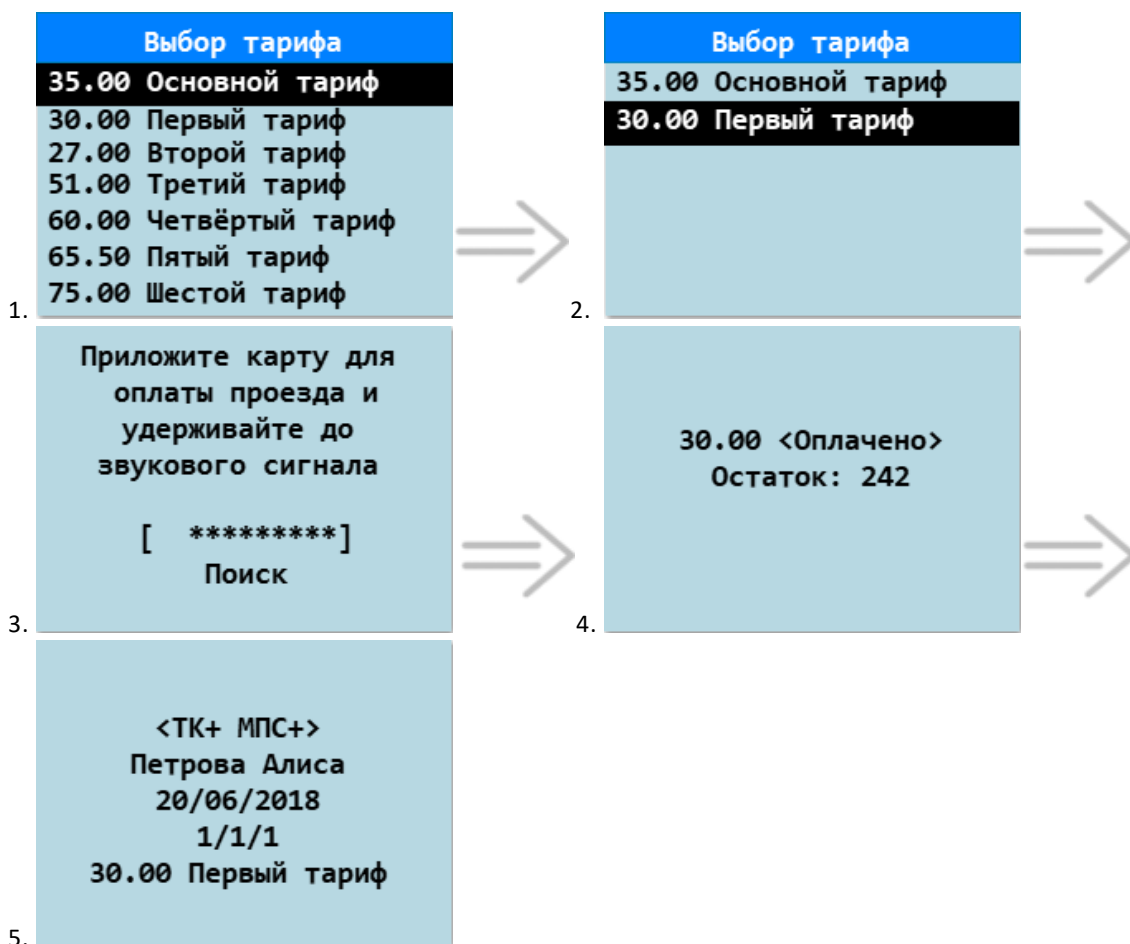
1.
Выбор тарифа
35.00 Основной тариф
30.00 Первый тариф
27.00 Второй тариф
51.00 Третий тариф
60.00 Четвёртый тариф
65.50 Пятый тариф
75.00 Шестой тариф

2.
Выбор тарифа
35.00 Основной тариф
30.00 Первый тариф

3.
Приложите карту для оплаты проезда и удерживайте до звукового сигнала

[ *********]
Поиск

4.
30.00 <Оплачено>
Остаток: 242

5.
<ТК+ МПС+>
Петрова Алиса
20/06/2018
1/1/1
30.00 Первый тариф